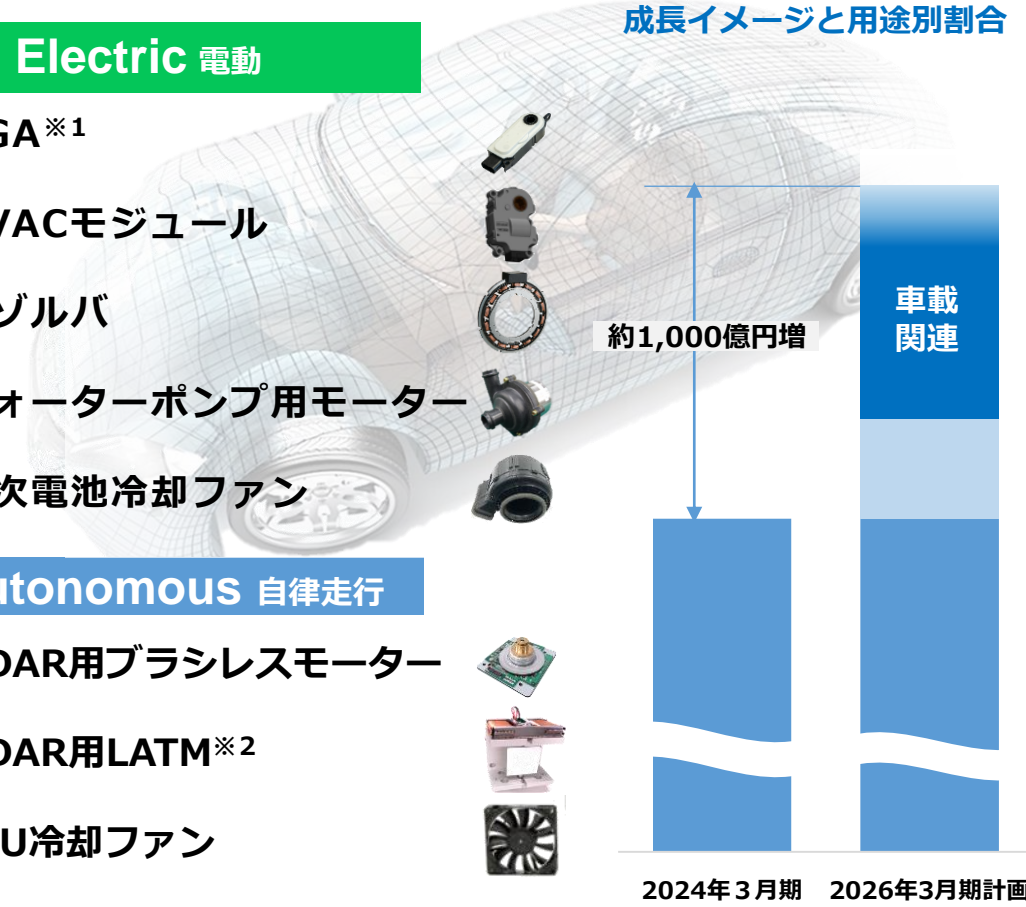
Electric 電動

GA※1

VACモジュール

ゾルバ

ォーターポンプ用モーター

次電池冷却ファン

utonomous 自律走行

DAR用ブラシレスモーター

DAR用LATM※2

U冷却ファン

成長イメージと用途別割合

約1,000億円増

車載関連

2024年３月期　2026年3月期計画